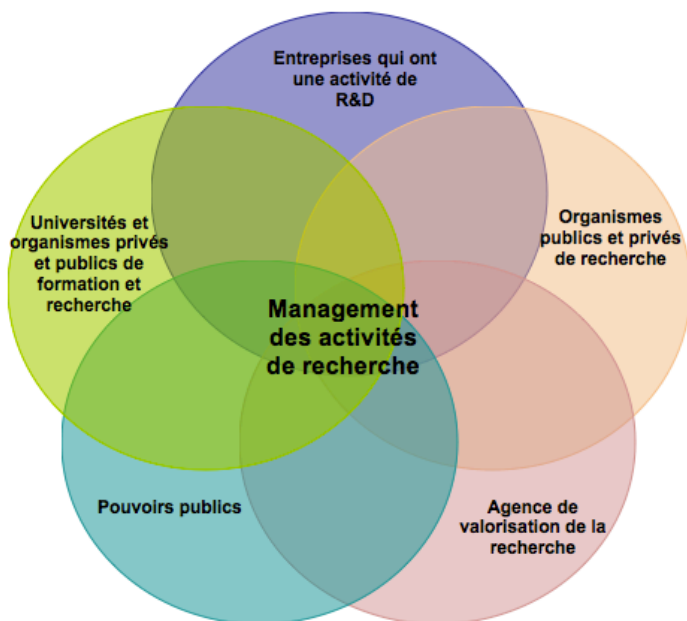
Entreprises qui ont une activité de R&D

Universités et organismes privés et publics de formation et recherche

Organismes publics et privés de recherche

Management des activités de recherche

Pouvoirs publics

Agence de valorisation de la recherche